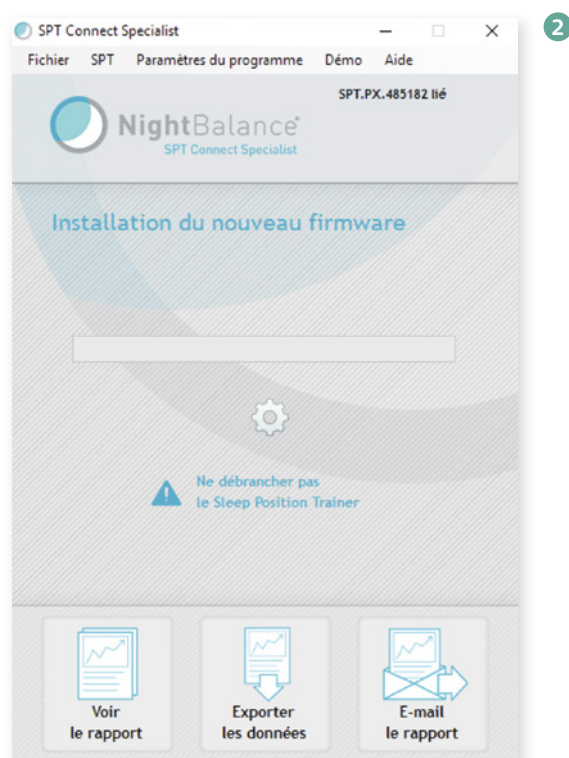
SPT Connect Specialist

2

Fichier SPT Paramètres du programme Démo Aide

SPT.PX.485182 lié

NightBalance
SPT Connect Specialist

Installation du nouveau firmware

Ne débrancher pas
le Sleep Position Trainer

Voir
le rapport

Exporter
les données

E-mail
le rapport